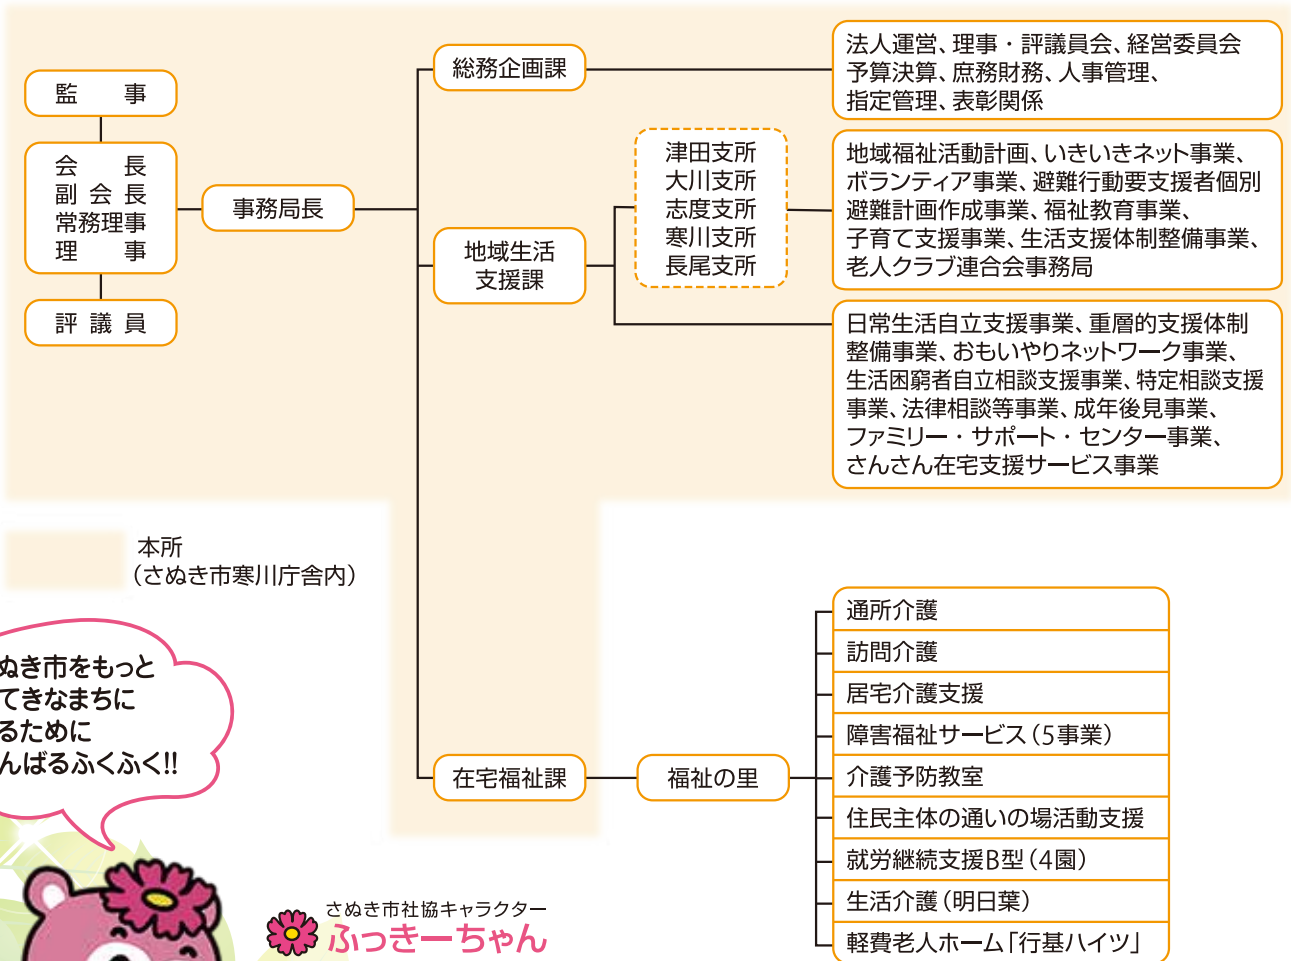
監　事

会　長
副会長
常務理事
理　事

評議員

事務局長

総務企画課

法人運営、理事・評議員会、経営委員会
予算決算、庶務財務、人事管理、
指定管理、表彰関係

地域生活
支援課

津田支所
大川支所
志度支所
寒川支所
長尾支所

地域福祉活動計画、いきいきネット事業、ボランティア事業、避難行動要支援者個別避難計画作成事業、福祉教育事業、子育て支援事業、生活支援体制整備事業、老人クラブ連合会事務局

日常生活自立支援事業、重層的支援体制整備事業、おもいやりネットワーク事業、生活困窮者自立相談支援事業、特定相談支援事業、法律相談等事業、成年後見事業、ファミリー・サポート・センター事業、さんさん在宅支援サービス事業

本所
（さぬき市寒川庁舎内）

ぬき市をもっと
てきなまちに
るために
んばるふくふく!!

在宅福祉課

福祉の里

通所介護
訪問介護
居宅介護支援
障害福祉サービス（5事業）
介護予防教室
住民主体の通いの場活動支援
就労継続支援B型（4園）
生活介護（明日葉）
軽費老人ホーム「行基ハイツ」

さぬき市社協キャラクター
ふっきーちゃん